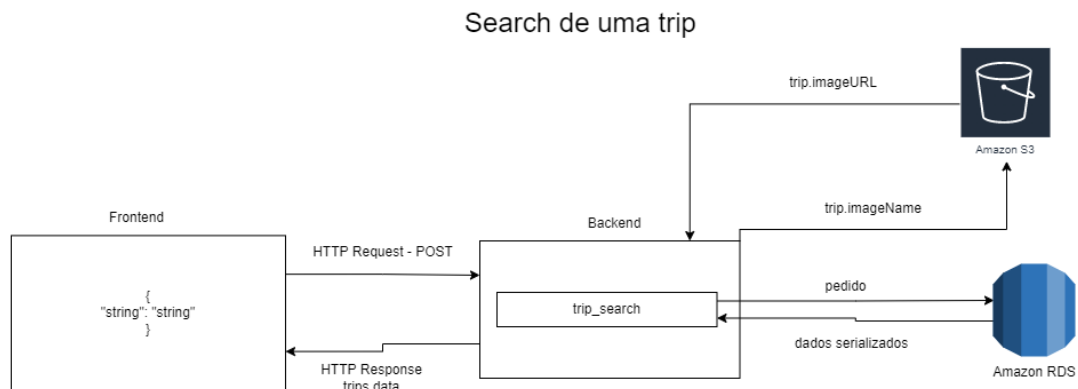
Search de uma trip

trip.imageURL

Amazon S3

Frontend

trip.imageName

Backend

HTTP Request - POST

{
"string": "string"
}

trip_search

pedido

dados serializados

Amazon RDS

HTTP Response
trips data